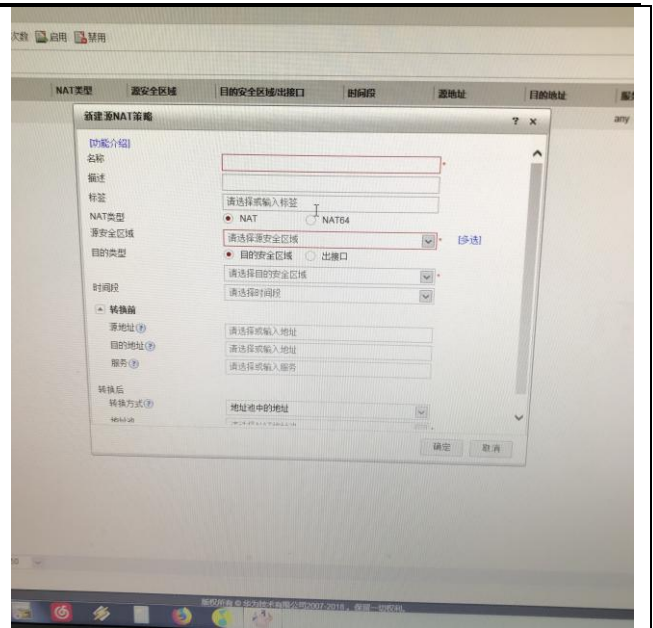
次数 启用 禁用

NAT类型 源安全区域 目的安全区域/出接口 时间段 源地址 目的地址

any

新建源NAT策略 ? ×

[功能介绍]

名称 *

描述

标签 请选择或输入标签

NAT类型 NAT NAT64

源安全区域 请选择源安全区域 * [多选]

目的类型 目的安全区域 出接口

请选择目的安全区域 *

时间段 请选择时间段

转换前

源地址 请选择或输入地址

目的地址 请选择或输入地址

服务 请选择或输入服务

转换后

转换方式 地址池中的地址

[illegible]

确定 取消

版权所有 © 华为技术有限公司2007-2018，保留一切权利。